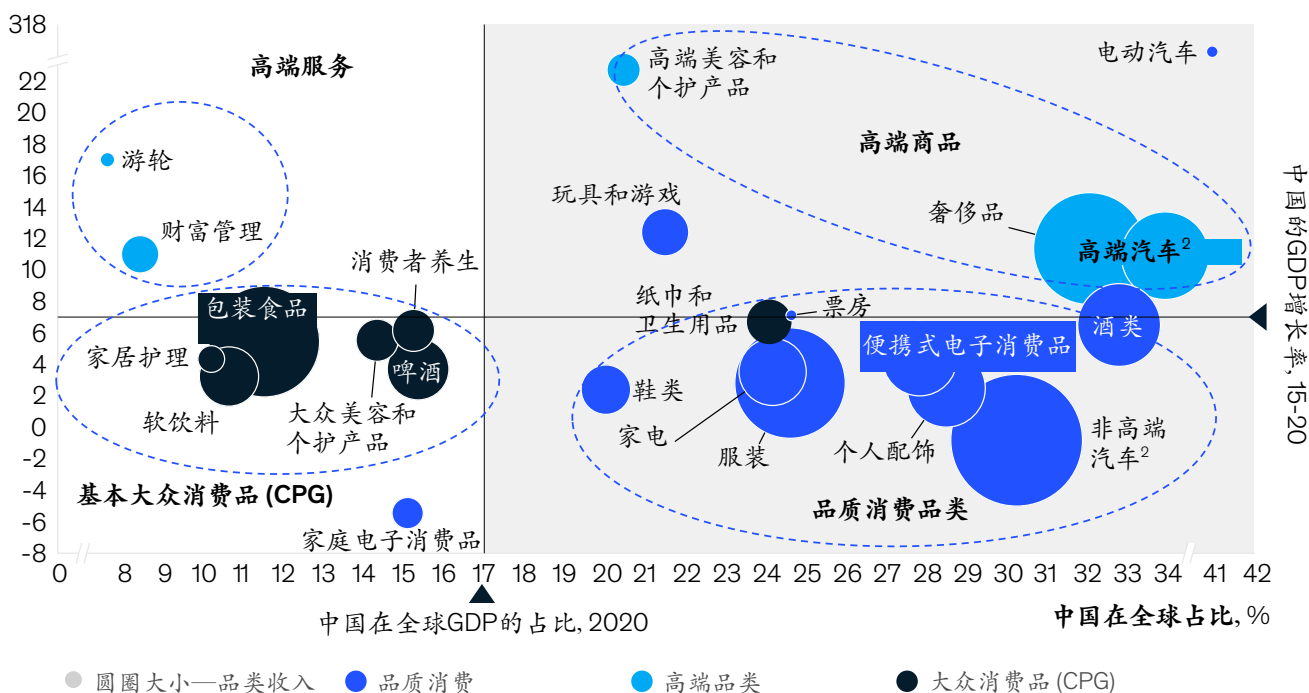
318
22
20
18
16
14
12
10
8
6
4
2
0
-2
-4
-6
-8

高端服务

游轮

财富管理

高端美容和个护产品

电动汽车

高端商品

玩具和游戏

奢侈品

高端汽车$^2$

消费者养生

包装食品

家居护理

软饮料

大众美容和个护产品

啤酒

纸巾和卫生用品

票房

便携式电子消费品

酒类

鞋类

家电

服装

个人配饰

非高端汽车$^2$

基本大众消费品 (CPG)

家庭电子消费品

品质消费品类

中国的GDP增长率, 15-20

0 8 9 10 11 12 13 14 15 16 17 18 19 20 21 22 23 24 25 26 27 28 29 30 31 32 33 34 41 42

中国在全球GDP的占比, 2020

中国在全球占比, %

圆圈大小—品类收入　品质消费　高端品类　大众消费品 (CPG)